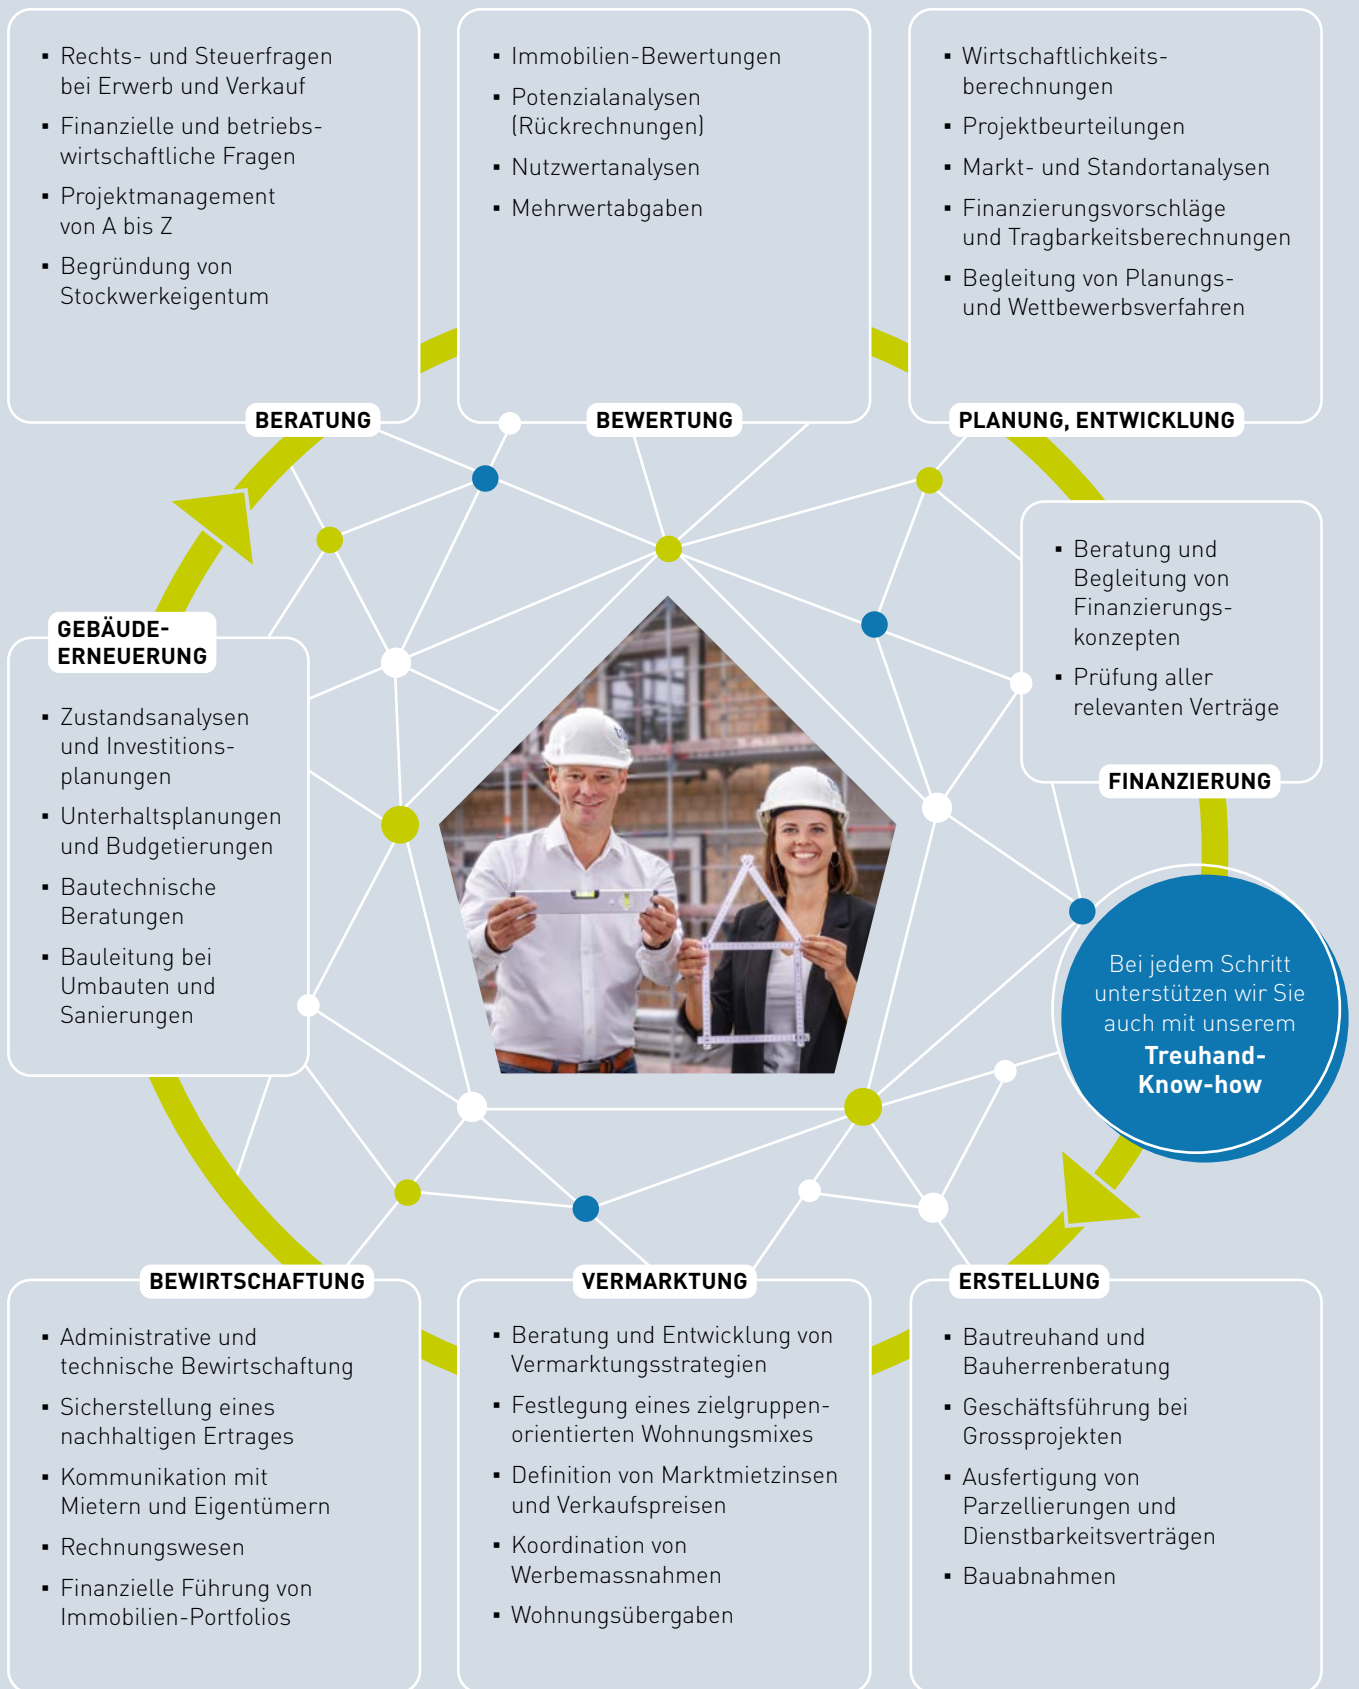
▪ Rechts- und Steuerfragen bei Erwerb und Verkauf
▪ Finanzielle und betriebswirtschaftliche Fragen
▪ Projektmanagement von A bis Z
▪ Begründung von Stockwerkeigentum

BERATUNG

▪ Immobilien-Bewertungen
▪ Potenzialanalysen (Rückrechnungen)
▪ Nutzwertanalysen
▪ Mehrwertabgaben

BEWERTUNG

▪ Wirtschaftlichkeitsberechnungen
▪ Projektbeurteilungen
▪ Markt- und Standortanalysen
▪ Finanzierungsvorschläge und Tragbarkeitsberechnungen
▪ Begleitung von Planungs- und Wettbewerbsverfahren

PLANUNG, ENTWICKLUNG

▪ Beratung und Begleitung von Finanzierungskonzepten
▪ Prüfung aller relevanten Verträge

FINANZIERUNG

GEBÄUDE-ERNEUERUNG

▪ Zustandsanalysen und Investitionsplanungen
▪ Unterhaltsplanungen und Budgetierungen
▪ Bautechnische Beratungen
▪ Bauleitung bei Umbauten und Sanierungen

Bei jedem Schritt unterstützen wir Sie auch mit unserem **Treuhand-Know-how**

BEWIRTSCHAFTUNG

▪ Administrative und technische Bewirtschaftung
▪ Sicherstellung eines nachhaltigen Ertrages
▪ Kommunikation mit Mietern und Eigentümern
▪ Rechnungswesen
▪ Finanzielle Führung von Immobilien-Portfolios

VERMARKTUNG

▪ Beratung und Entwicklung von Vermarktungsstrategien
▪ Festlegung eines zielgruppenorientierten Wohnungsmixes
▪ Definition von Marktmietzinsen und Verkaufspreisen
▪ Koordination von Werbemassnahmen
▪ Wohnungsübergaben

ERSTELLUNG

▪ Bautreuhand und Bauherrenberatung
▪ Geschäftsführung bei Grossprojekten
▪ Ausfertigung von Parzellierungen und Dienstbarkeitsverträgen
▪ Bauabnahmen